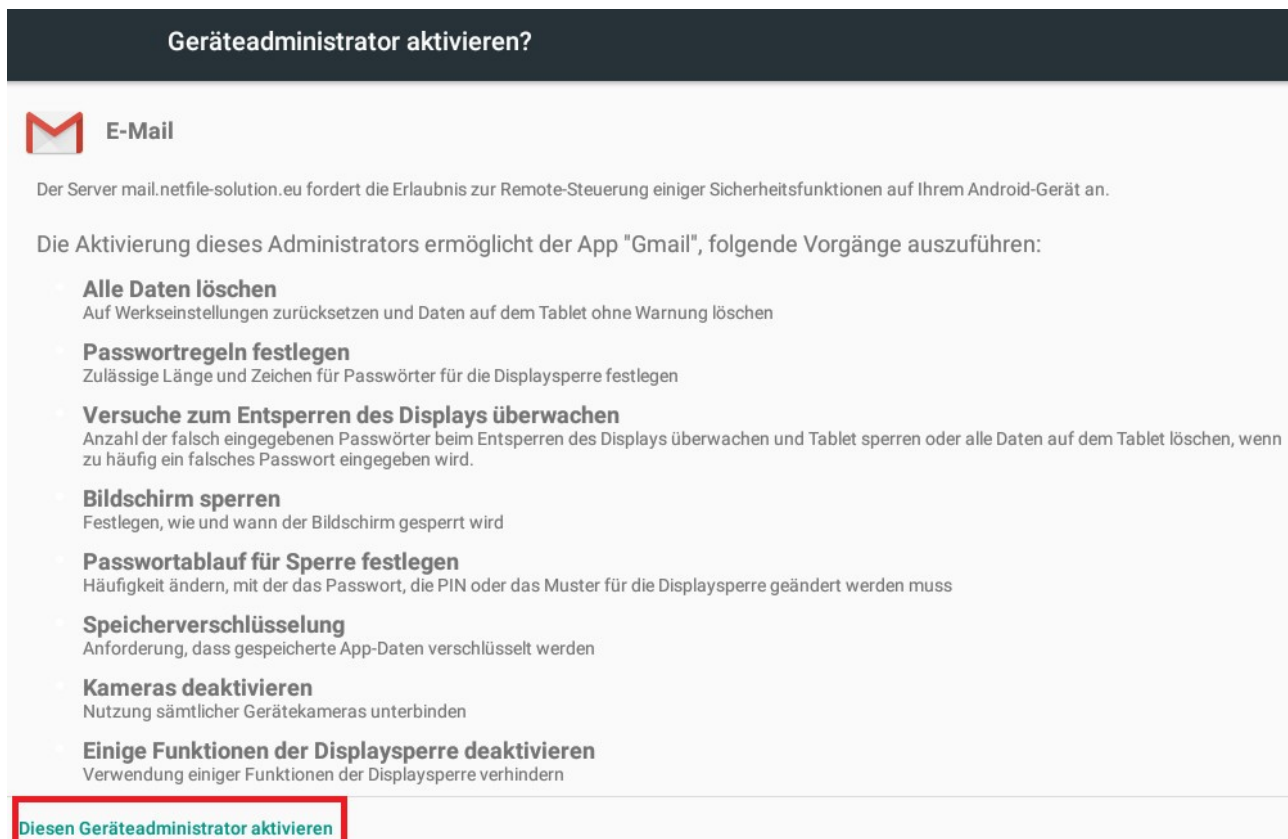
Geräteadministrator aktivieren?

E-Mail

Der Server mail.netfile-solution.eu fordert die Erlaubnis zur Remote-Steuerung einiger Sicherheitsfunktionen auf Ihrem Android-Gerät an.

Die Aktivierung dieses Administrators ermöglicht der App "Gmail", folgende Vorgänge auszuführen:

Alle Daten löschen
Auf Werkseinstellungen zurücksetzen und Daten auf dem Tablet ohne Warnung löschen

Passwortregeln festlegen
Zulässige Länge und Zeichen für Passwörter für die Displaysperre festlegen

Versuche zum Entsperren des Displays überwachen
Anzahl der falsch eingegebenen Passwörter beim Entsperren des Displays überwachen und Tablet sperren oder alle Daten auf dem Tablet löschen, wenn zu häufig ein falsches Passwort eingegeben wird.

Bildschirm sperren
Festlegen, wie und wann der Bildschirm gesperrt wird

Passwortablauf für Sperre festlegen
Häufigkeit ändern, mit der das Passwort, die PIN oder das Muster für die Displaysperre geändert werden muss

Speicherverschlüsselung
Anforderung, dass gespeicherte App-Daten verschlüsselt werden

Kameras deaktivieren
Nutzung sämtlicher Gerätekameras unterbinden

Einige Funktionen der Displaysperre deaktivieren
Verwendung einiger Funktionen der Displaysperre verhindern

Diesen Geräteadministrator aktivieren